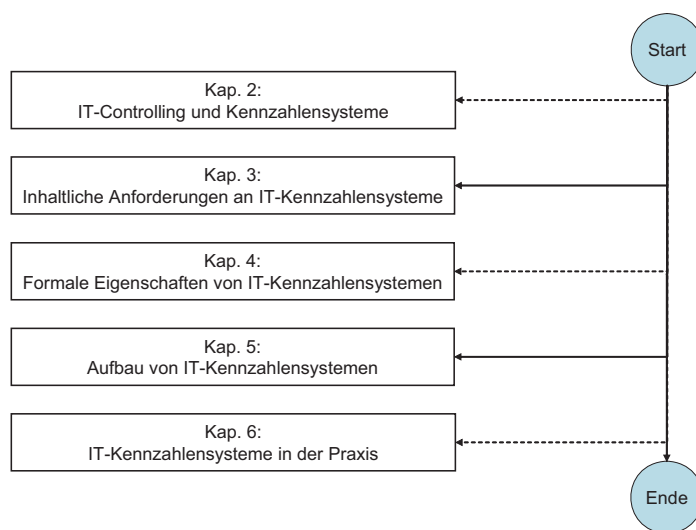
Start

Kap. 2:
IT-Controlling und Kennzahlensysteme

Kap. 3:
Inhaltliche Anforderungen an IT-Kennzahlensysteme

Kap. 4:
Formale Eigenschaften von IT-Kennzahlensystemen

Kap. 5:
Aufbau von IT-Kennzahlensystemen

Kap. 6:
IT-Kennzahlensysteme in der Praxis

Ende